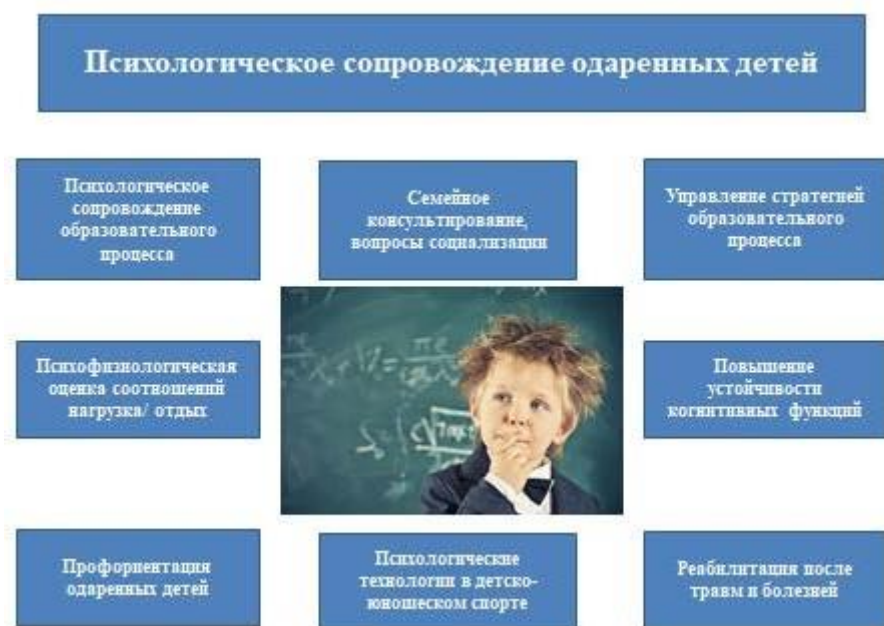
Психологическое сопровождение одаренных детей

Психологическое сопровождение образовательного процесса

Семейное консультирование, вопросы социализации

Управление стратегией образовательного процесса

Психофизиологическая оценка соотношений нагрузка/ отдых

Повышение устойчивости когнитивных функций

Профориентация одаренных детей

Психологические технологии в детско-юношеском спорте

Реабилитация после травм и болезней